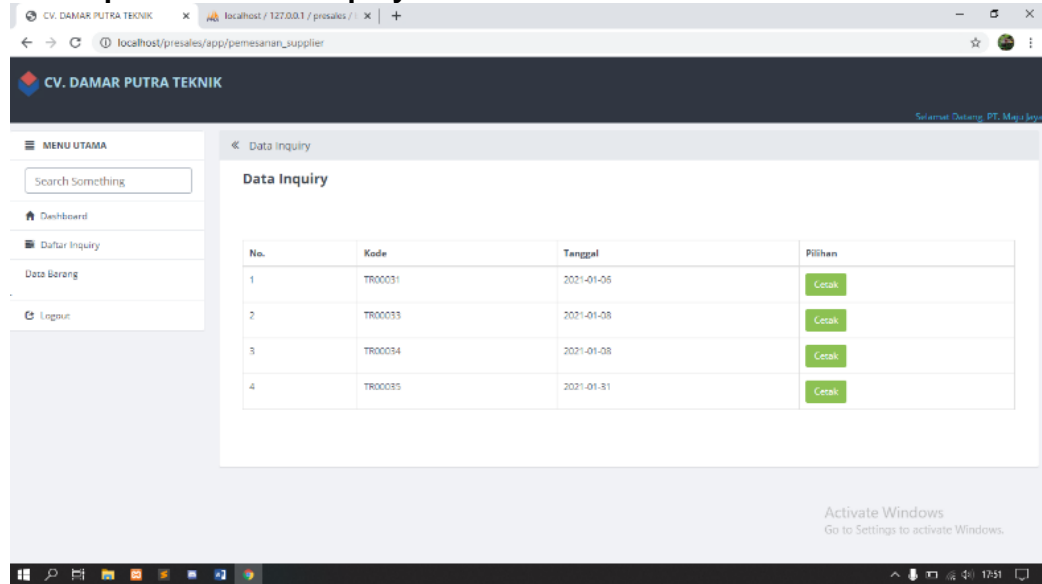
CV. DAMAR PUTRA TEKNIK × localhost / 127.0.0.1 / presales / × +

localhost/presales/app/pemesanan_supplier

CV. DAMAR PUTRA TEKNIK

Selamat Datang PT. Maju Jaya

MENU UTAMA

Search Something

Dashboard

Daftar Inquiry

Data Barang

Logout

« Data Inquiry

Data Inquiry

| No. | Kode | Tanggal | Pilihan |
|---|---|---|---|
| 1 | TR00031 | 2021-01-06 | Cetak |
| 2 | TR00033 | 2021-01-08 | Cetak |
| 3 | TR00034 | 2021-01-08 | Cetak |
| 4 | TR00035 | 2021-01-31 | Cetak |

Activate Windows
Go to Settings to activate Windows.

17:51